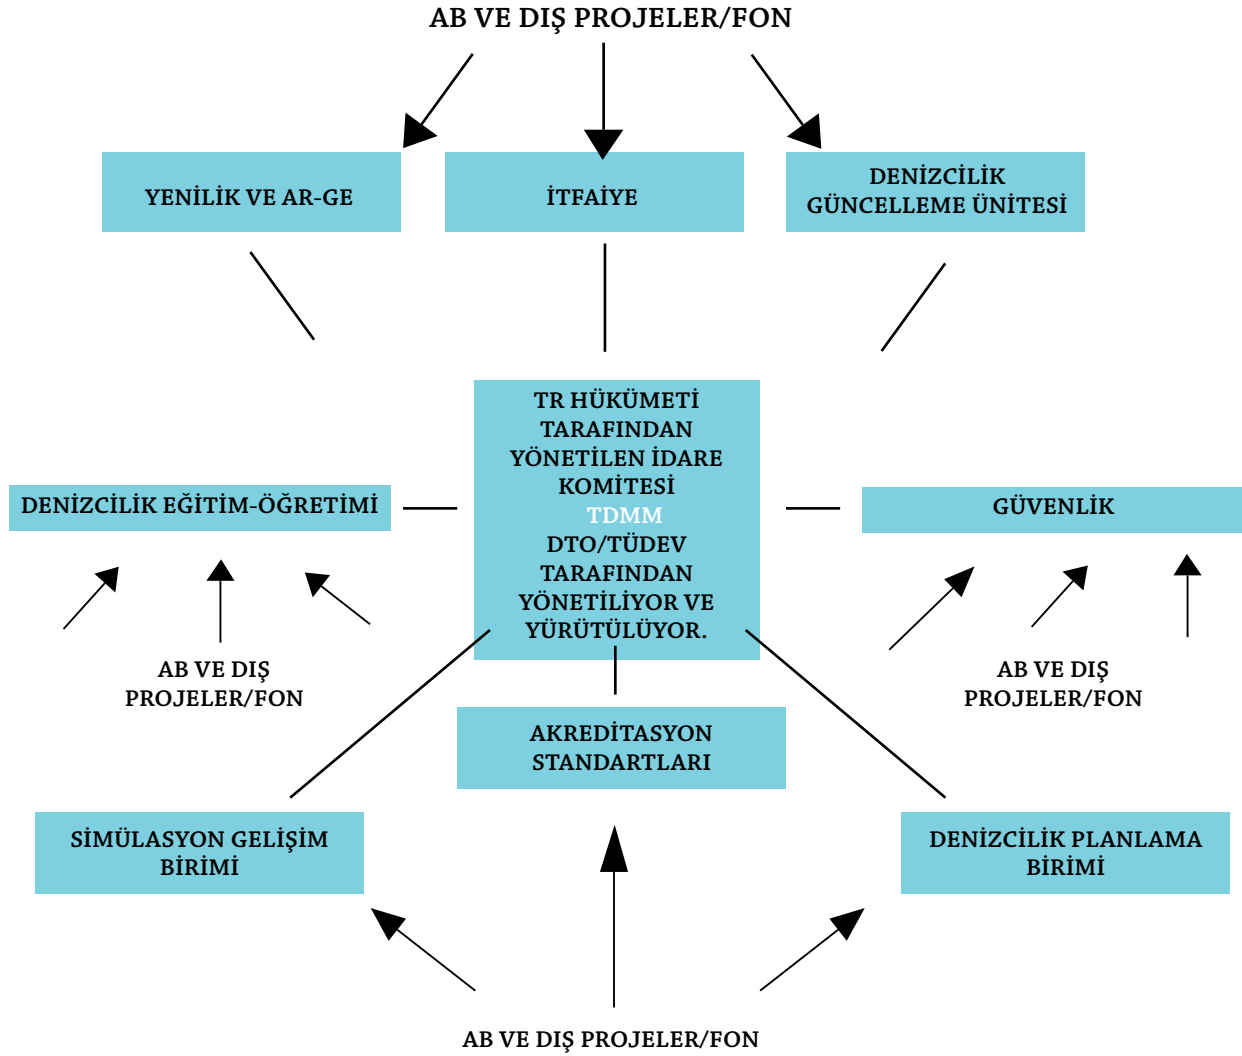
AB VE DIŞ PROJELER/FON

YENİLİK VE AR-GE

İTFAİYE

DENİZCİLİK GÜNCELLEME ÜNİTESİ

DENİZCİLİK EĞİTİM-ÖĞRETİMİ

TR HÜKÜMETİ TARAFINDAN YÖNETİLEN İDARE KOMİTESİ TDMM DTO/TÜDEV TARAFINDAN YÖNETİLİYOR VE YÜRÜTÜLÜYOR.

GÜVENLİK

AB VE DIŞ PROJELER/FON

AB VE DIŞ PROJELER/FON

AKREDİTASYON STANDARTLARI

SİMÜLASYON GELİŞİM BİRİMİ

DENİZCİLİK PLANLAMA BİRİMİ

AB VE DIŞ PROJELER/FON